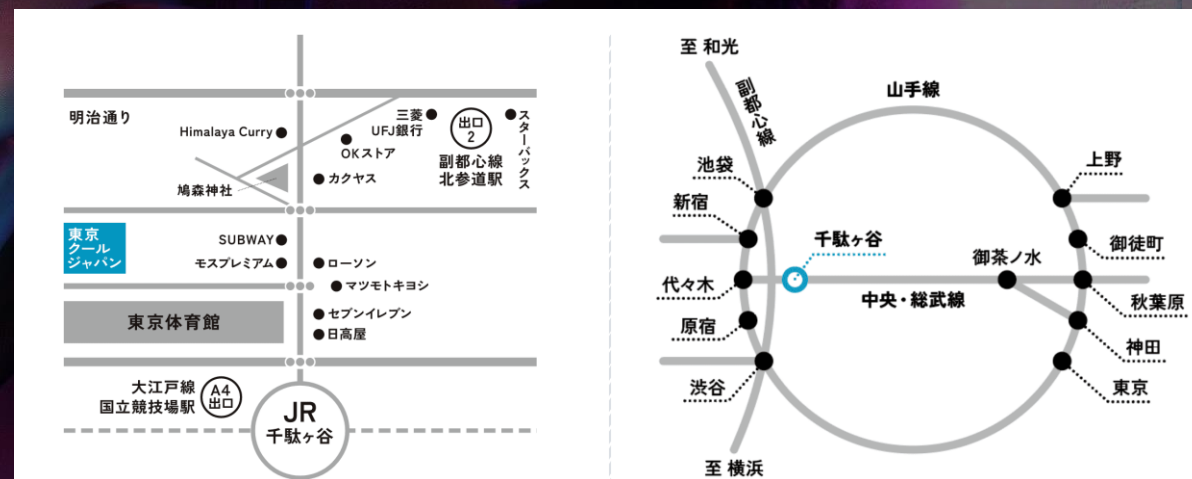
明治通り
Himalaya Curry
三菱 UFJ銀行
出口 2
スターバックス
OKストア
副都心線 北参道駅
鳩森神社
カクヤス
東京 クール ジャパン
SUBWAY
モスプレミアム
ローソン
マツモトキヨシ
東京体育館
セブンイレブン
日高屋
大江戸線 国立競技場駅
A4 出口
JR 千駄ヶ谷

至 和光
副都心線
山手線
池袋
上野
新宿
千駄ヶ谷
御徒町
御茶ノ水
代々木
中央・総武線
秋葉原
原宿
神田
渋谷
東京
至 横浜